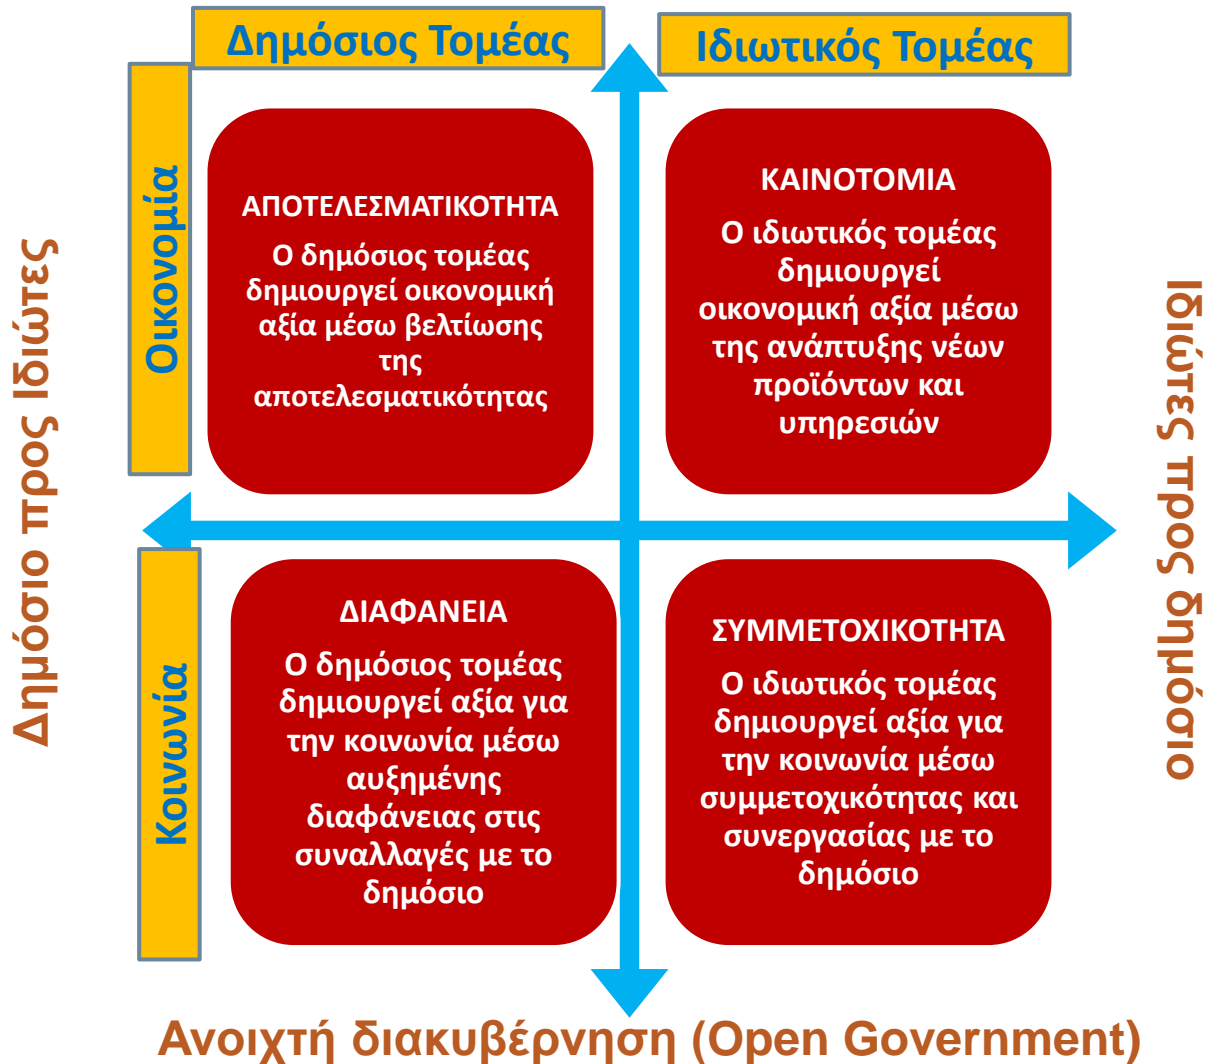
Δημόσιος Τομέας

Ιδιωτικός Τομέας

Δημόσιο προς Ιδιώτες

Οικονομία

ΑΠΟΤΕΛΕΣΜΑΤΙΚΟΤΗΤΑ
Ο δημόσιος τομέας δημιουργεί οικονομική αξία μέσω βελτίωσης της αποτελεσματικότητας

ΚΑΙΝΟΤΟΜΙΑ
Ο ιδιωτικός τομέας δημιουργεί οικονομική αξία μέσω της ανάπτυξης νέων προϊόντων και υπηρεσιών

Ιδιώτες προς Δημόσιο

Κοινωνία

ΔΙΑΦΑΝΕΙΑ
Ο δημόσιος τομέας δημιουργεί αξία για την κοινωνία μέσω αυξημένης διαφάνειας στις συναλλαγές με το δημόσιο

ΣΥΜΜΕΤΟΧΙΚΟΤΗΤΑ
Ο ιδιωτικός τομέας δημιουργεί αξία για την κοινωνία μέσω συμμετοχικότητας και συνεργασίας με το δημόσιο

Ανοιχτή διακυβέρνηση (Open Government)